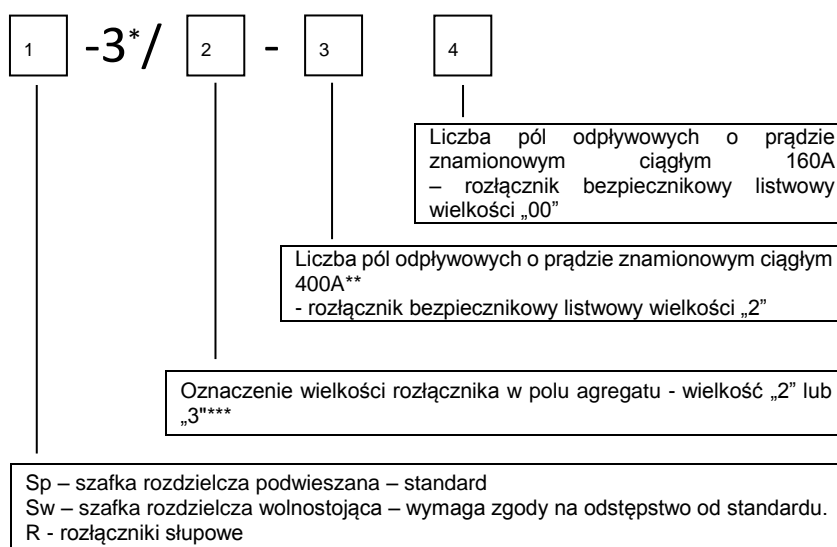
1 -3*/ 2 - 3 4

Liczba pól odpływowych o prądzie znamionowym ciągłym 160A – rozłącznik bezpiecznikowy listwowy wielkości „00"

Liczba pól odpływowych o prądzie znamionowym ciągłym 400A**
- rozłącznik bezpiecznikowy listwowy wielkości „2"

Oznaczenie wielkości rozłącznika w polu agregatu - wielkość „2" lub „3"***

Sp – szafka rozdzielcza podwieszana – standard
Sw – szafka rozdzielcza wolnostojąca – wymaga zgody na odstępstwo od standardu.
R - rozłączniki słupowe